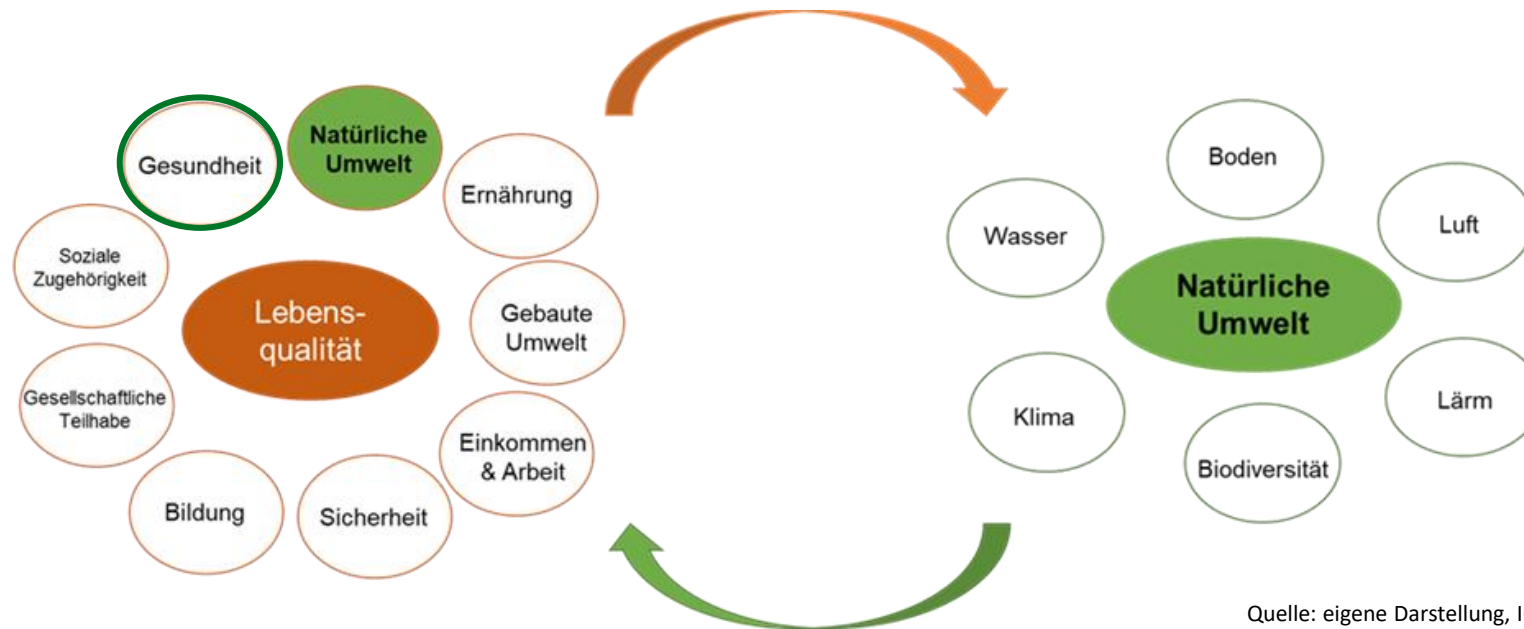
Gesundheit

Natürliche Umwelt

Ernährung

Soziale Zugehörigkeit

Lebens-qualität

Gebaute Umwelt

Gesellschaftliche Teilhabe

Einkommen & Arbeit

Bildung

Sicherheit

Boden

Wasser

Luft

Natürliche Umwelt

Klima

Lärm

Biodiversität

Quelle: eigene Darstellung, I